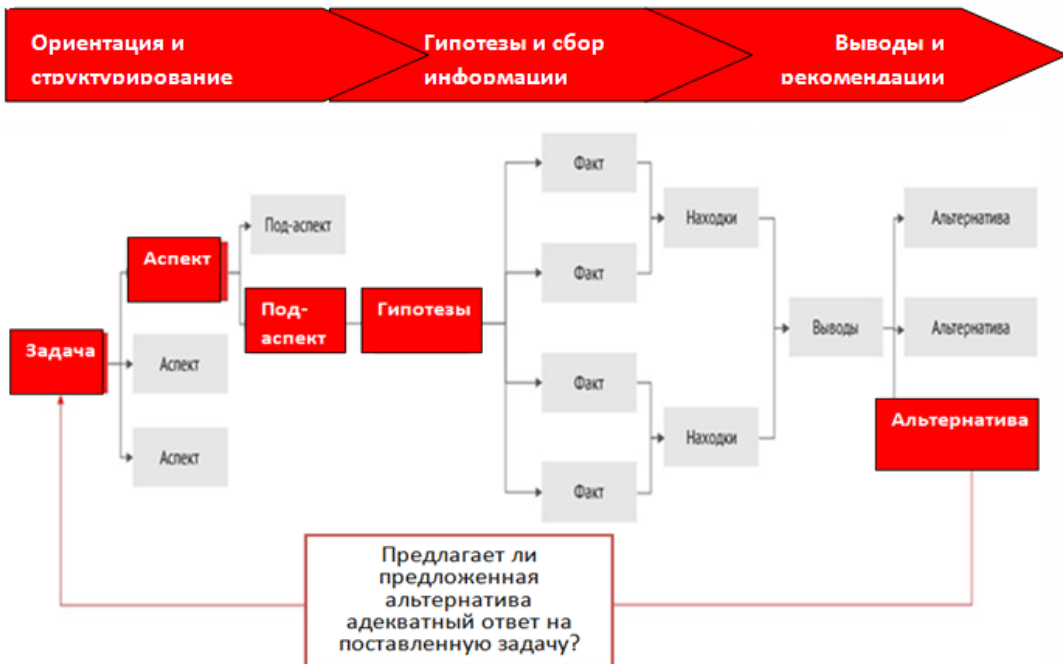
Ориентация и структурирование

Гипотезы и сбор информации

Выводы и рекомендации

Задача

Аспект

Аспект

Аспект

Под-аспект

Под-аспект

Гипотезы

Факт

Факт

Факт

Факт

Находки

Находки

Выводы

Альтернатива

Альтернатива

Альтернатива

Предлагает ли предложенная альтернатива адекватный ответ на поставленную задачу?